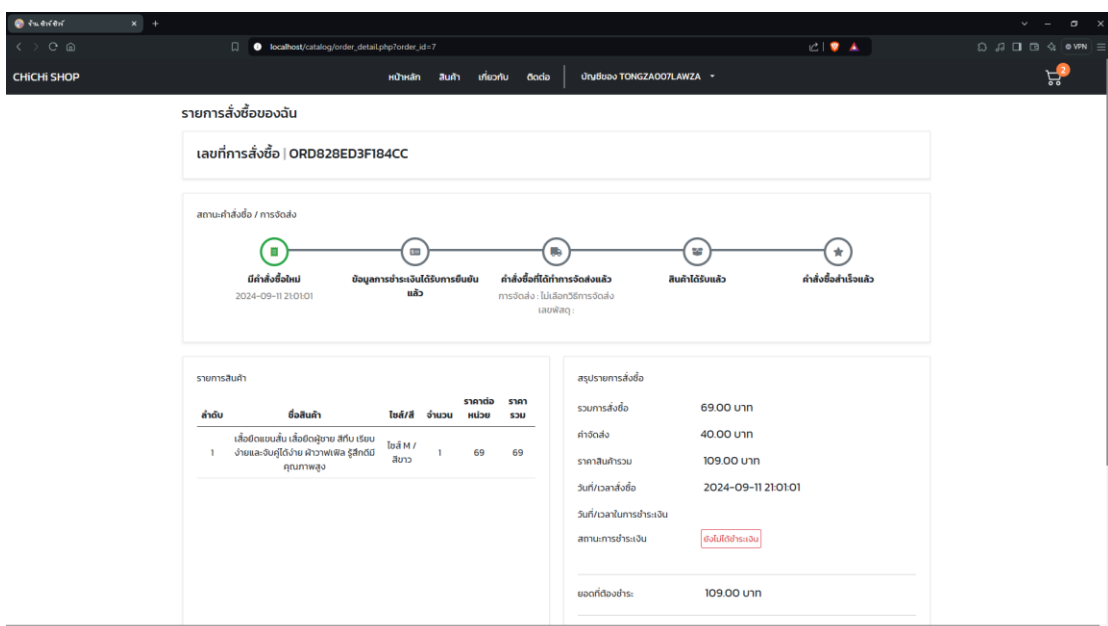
ร้าน ชิชี่ ชิชี่

localhost/catalog/order_detail.php?order_id=7

VPN

CHICHI SHOP

หน้าหลัก สินค้า เกี่ยวกับ ติดต่อ บัญชีของ TONGZA007LAWZA

2

รายการสั่งซื้อของฉัน

เลขที่การสั่งซื้อ | ORD828ED3F184CC

สถานะคำสั่งซื้อ / การจัดส่ง

มีคำสั่งซื้อใหม่
2024-09-11 21:01:01

ข้อมูลการชำระเงินได้รับการยืนยันแล้ว

คำสั่งซื้อที่ได้ทำการจัดส่งแล้ว
การจัดส่ง : ไม่เลือกวิธีการจัดส่ง
เลขพัสดุ :

สินค้าได้รับแล้ว

คำสั่งซื้อสำเร็จแล้ว

รายการสินค้า

| ลำดับ | ชื่อสินค้า | ไซส์/สี | จำนวน | ราคาต่อหน่วย | ราคารวม |
|---|---|---|---|---|---|
| 1 | เสื้อยืดแขนสั้น เสื้อยืดผู้ชาย สีทึบ เรียบง่ายและจับคู่ได้ง่าย ผ้าวาฟเฟิล รู้สึกดีมีคุณภาพสูง | ไซส์ M / สีขาว | 1 | 69 | 69 |

สรุปรายการสั่งซื้อ

รวมการสั่งซื้อ 69.00 บาท

ค่าจัดส่ง 40.00 บาท

ราคาสินค้ารวม 109.00 บาท

วันที่/เวลาสั่งซื้อ 2024-09-11 21:01:01

วันที่/เวลาในการชำระเงิน

สถานะการชำระเงิน ยังไม่ได้ชำระเงิน

ยอดที่ต้องชำระ 109.00 บาท